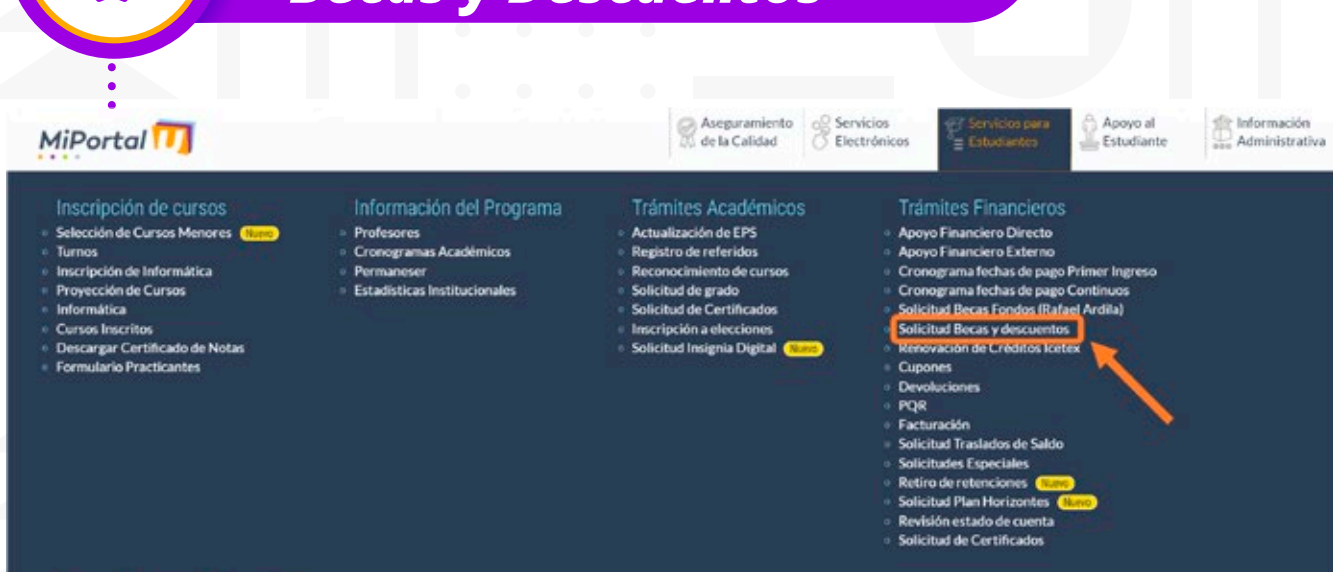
Becas y Descuentos

MiPortal U

Aseguramiento de la Calidad
Servicios Electrónicos
Servicios para Estudiantes
Apoyo al Estudiante
Información Administrativa

Inscripción de cursos
- Selección de Cursos Menores Nuevo
- Turnos
- Inscripción de Informática
- Proyección de Cursos
- Informática
- Cursos Inscritos
- Descargar Certificado de Notas
- Formulario Practicantes

Información del Programa
- Profesores
- Cronogramas Académicos
- Permaneser
- Estadísticas Institucionales

Trámites Académicos
- Actualización de EPS
- Registro de referidos
- Reconocimiento de cursos
- Solicitud de grado
- Solicitud de Certificados
- Inscripción a elecciones
- Solicitud Insignia Digital Nuevo

Trámites Financieros
- Apoyo Financiero Directo
- Apoyo Financiero Externo
- Cronograma fechas de pago Primer Ingreso
- Cronograma fechas de pago Continuos
- Solicitud Becas Fondos (Rafael Ardila)
- Solicitud Becas y descuentos
- Renovación de Créditos Icetex
- Cupones
- Devoluciones
- PQR
- Facturación
- Solicitud Traslados de Saldo
- Solicitudes Especiales
- Retiro de retenciones Nuevo
- Solicitud Plan Horizontes Nuevo
- Revisión estado de cuenta
- Solicitud de Certificados